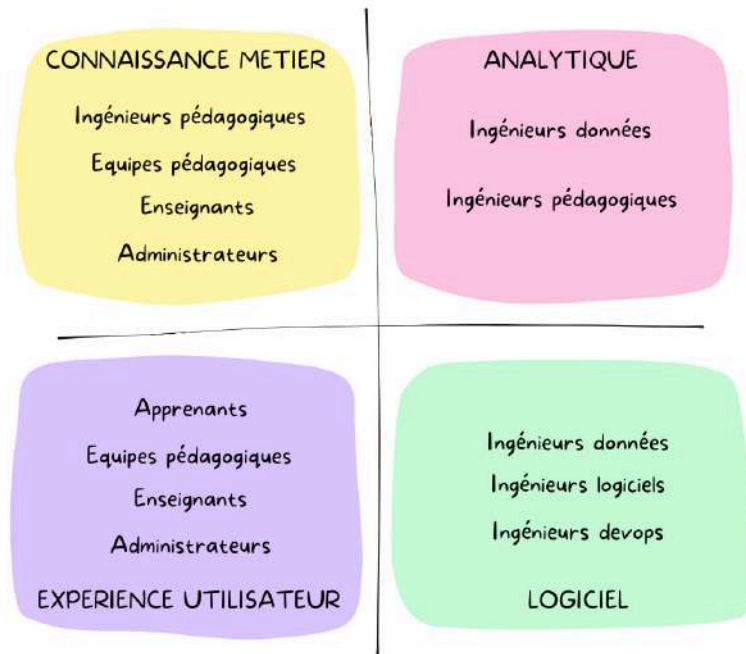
CONNAISSANCE METIER

Ingénieurs pédagogiques

Equipes pédagogiques

Enseignants

Administrateurs

ANALYTIQUE

Ingénieurs données

Ingénieurs pédagogiques

Apprenants

Equipes pédagogiques

Enseignants

Administrateurs

EXPERIENCE UTILISATEUR

Ingénieurs données

Ingénieurs logiciels

Ingénieurs devops

LOGICIEL